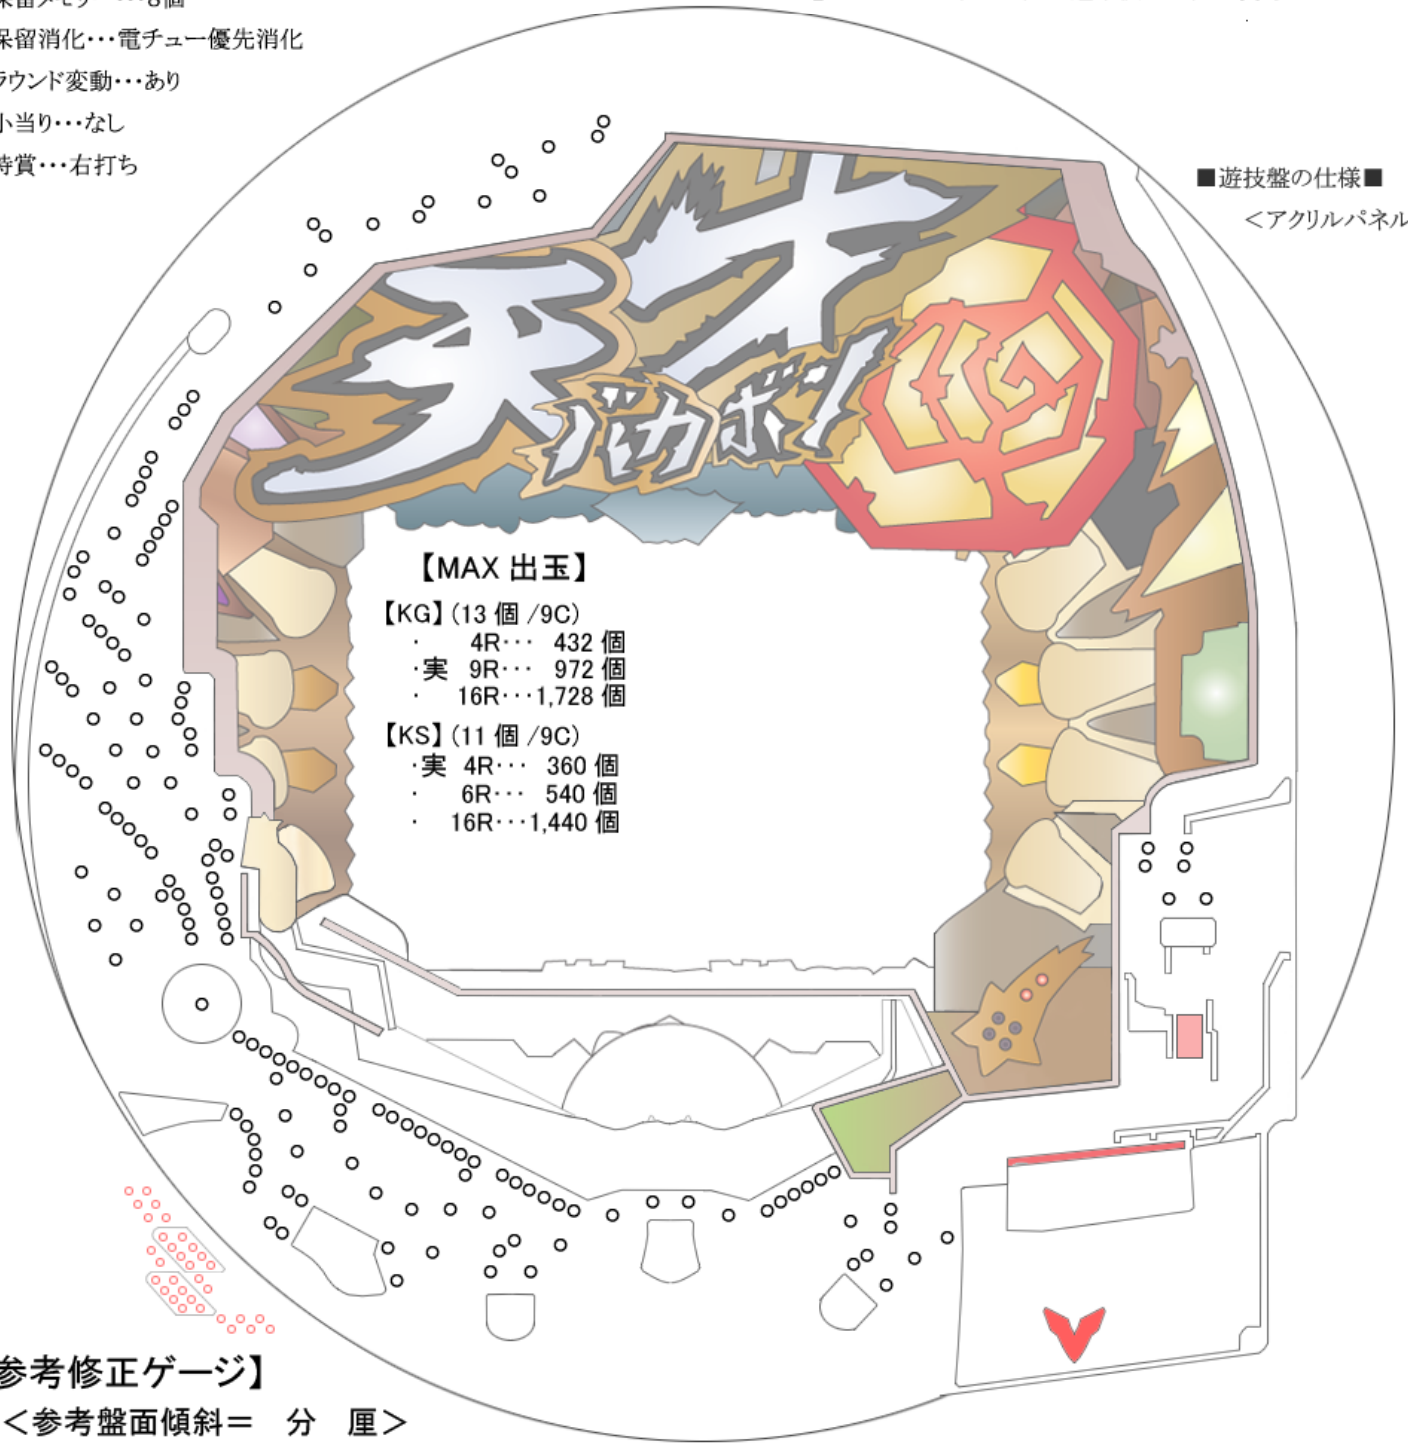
保留消化･･･電チュー優先消化
ラウンド変動･･･あり
小当り･･･なし
特賞･･･右打ち

■遊技盤の仕様■
＜アクリルパネル

天才バカボン! KG

【MAX 出玉】
【KG】(13 個 /9C)
· 4R･･･ 432 個
·実 9R･･･ 972 個
· 16R･･･1,728 個
【KS】(11 個 /9C)
·実 4R･･･ 360 個
· 6R･･･ 540 個
· 16R･･･1,440 個

参考修正ゲージ】
＜参考盤面傾斜＝ 分 厘＞